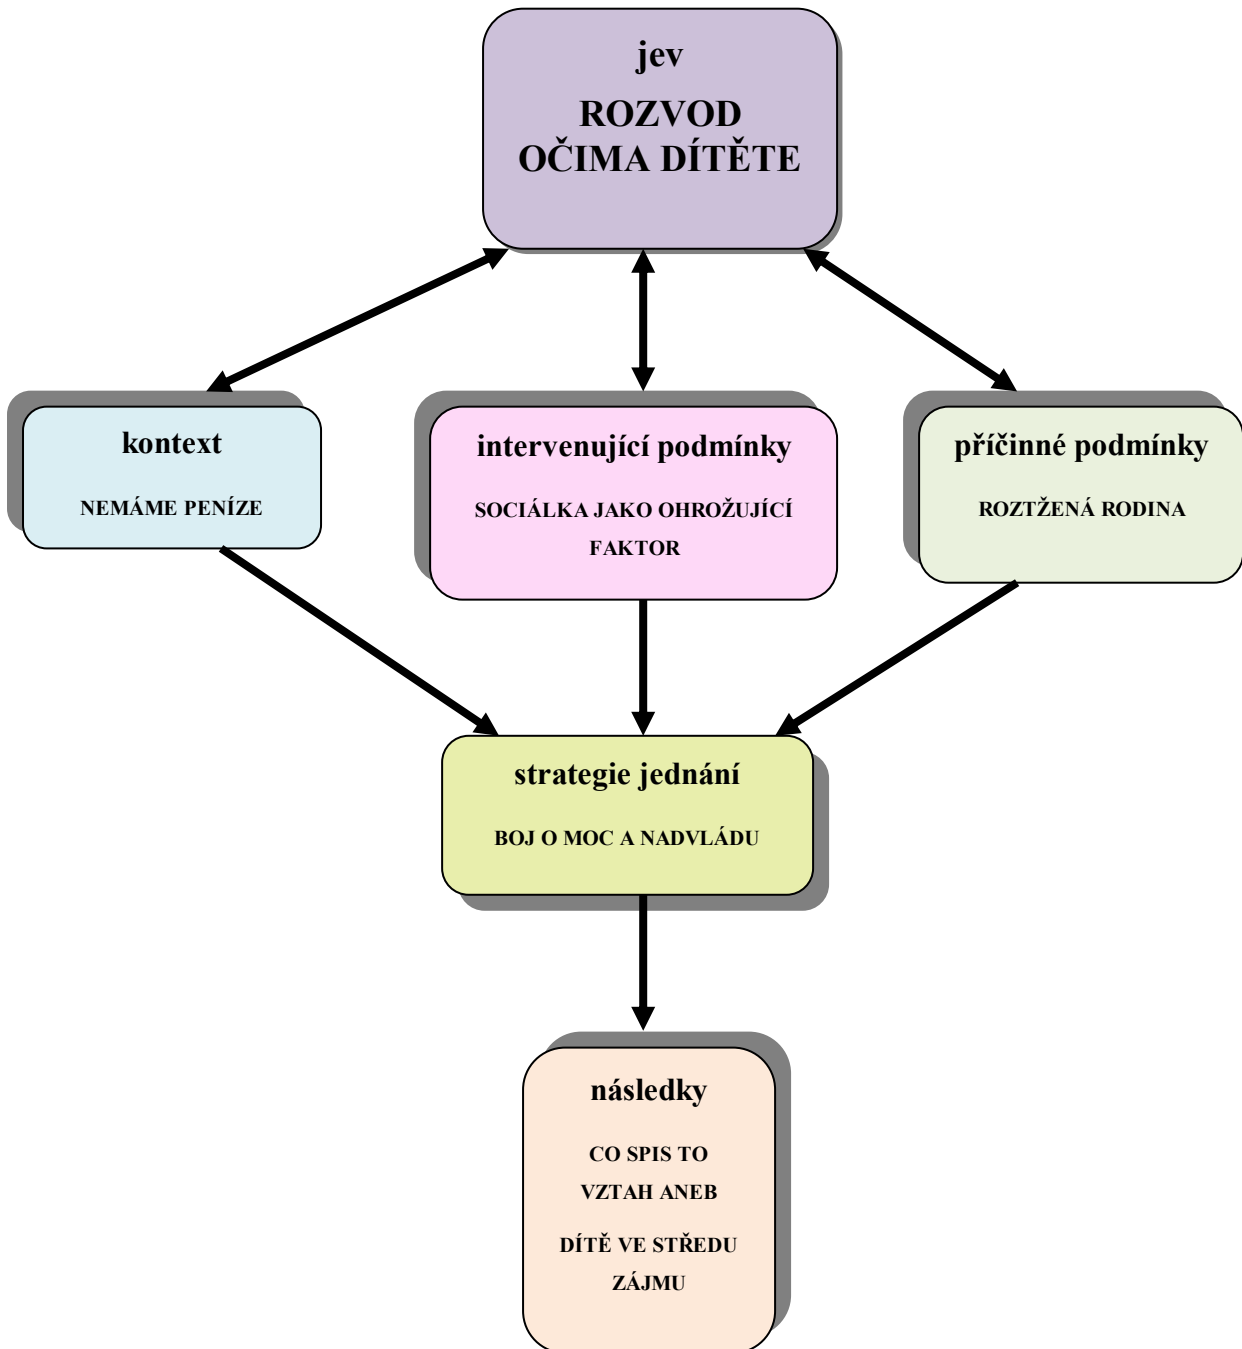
jev

ROZVOD OČIMA DÍTĚTE

kontext

NEMÁME PENÍZE

intervenující podmínky

SOCIÁLKA JAKO OHROŽUJÍCÍ FAKTOR

příčinné podmínky

ROZTŽENÁ RODINA

strategie jednání

BOJ O MOC A NADVLÁDU

následky

CO SPIS TO VZTAH ANEB

DÍTĚ VE STŘEDU ZÁJMU